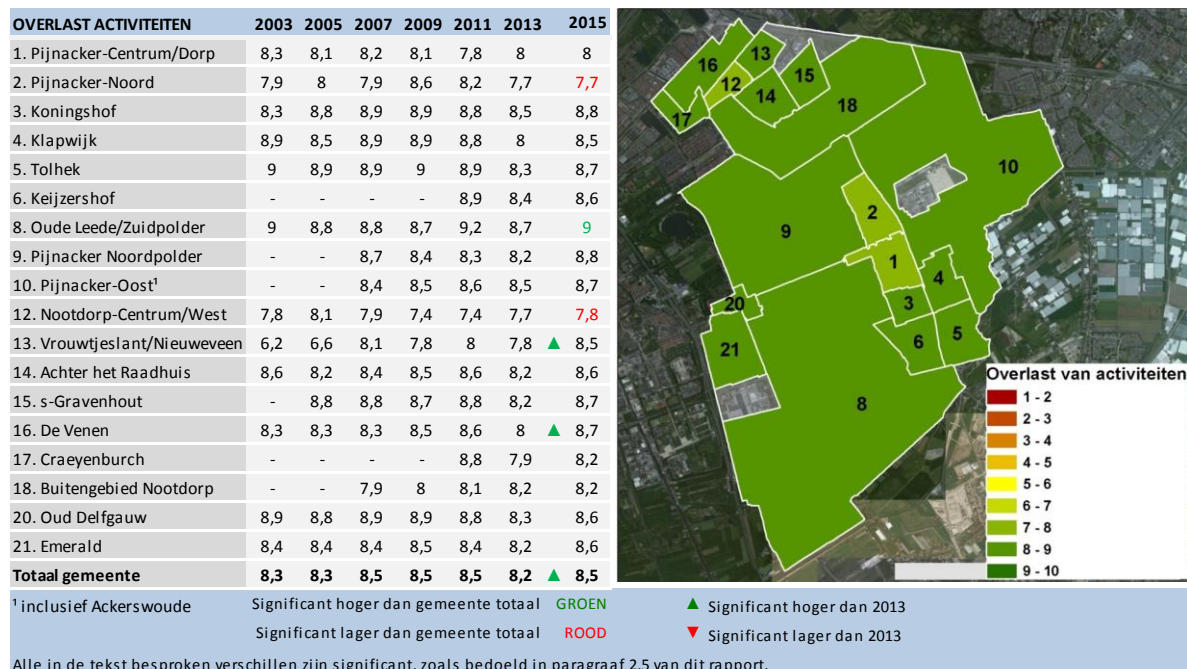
| OVERLAST ACTIVITEITEN | 2003 | 2005 | 2007 | 2009 | 2011 | 2013 | 2015 |
|---|---|---|---|---|---|---|---|
| 1. Pijnacker-Centrum/Dorp | 8,3 | 8,1 | 8,2 | 8,1 | 7,8 | 8 | 8 |
| 2. Pijnacker-Noord | 7,9 | 8 | 7,9 | 8,6 | 8,2 | 7,7 | 7,7 |
| 3. Koningshof | 8,3 | 8,8 | 8,9 | 8,9 | 8,8 | 8,5 | 8,8 |
| 4. Klapwijk | 8,9 | 8,5 | 8,9 | 8,9 | 8,8 | 8 | 8,5 |
| 5. Tolhek | 9 | 8,9 | 8,9 | 9 | 8,9 | 8,3 | 8,7 |
| 6. Keijzershof | - | - | - | - | 8,9 | 8,4 | 8,6 |
| 8. Oude Leede/Zuidpolder | 9 | 8,8 | 8,8 | 8,7 | 9,2 | 8,7 | 9 |
| 9. Pijnacker Noordpolder | - | - | 8,7 | 8,4 | 8,3 | 8,2 | 8,8 |
| 10. Pijnacker-Oost¹ | - | - | 8,4 | 8,5 | 8,6 | 8,5 | 8,7 |
| 12. Nootdorp-Centrum/West | 7,8 | 8,1 | 7,9 | 7,4 | 7,4 | 7,7 | 7,8 |
| 13. Vrouwtjeslant/Nieuweveen | 6,2 | 6,6 | 8,1 | 7,8 | 8 | 7,8 | ▲ 8,5 |
| 14. Achter het Raadhuis | 8,6 | 8,2 | 8,4 | 8,5 | 8,6 | 8,2 | 8,6 |
| 15. s-Gravenhout | - | 8,8 | 8,8 | 8,7 | 8,8 | 8,2 | 8,7 |
| 16. De Venen | 8,3 | 8,3 | 8,3 | 8,5 | 8,6 | 8 | ▲ 8,7 |
| 17. Craeyenburch | - | - | - | - | 8,8 | 7,9 | 8,2 |
| 18. Buitengebied Nootdorp | - | - | 7,9 | 8 | 8,1 | 8,2 | 8,2 |
| 20. Oud Delfgauw | 8,9 | 8,8 | 8,9 | 8,9 | 8,8 | 8,3 | 8,6 |
| 21. Emerald | 8,4 | 8,4 | 8,4 | 8,5 | 8,4 | 8,2 | 8,6 |
| Totaal gemeente | 8,3 | 8,3 | 8,5 | 8,5 | 8,5 | 8,2 | ▲ 8,5 |

16 13 15 12 14 18 17 10 2 9 1 4 3 20 6 5 21 8

Overlast van activiteiten
1 - 2
2 - 3
3 - 4
4 - 5
5 - 6
6 - 7
7 - 8
8 - 9
9 - 10

¹ inclusief Ackerswoude   Significant hoger dan gemeente totaal GROEN   ▲ Significant hoger dan 2013
Significant lager dan gemeente totaal ROOD   ▼ Significant lager dan 2013

Alle in de tekst besproken verschillen zijn significant, zoals bedoeld in paragraaf 2.5 van dit rapport.